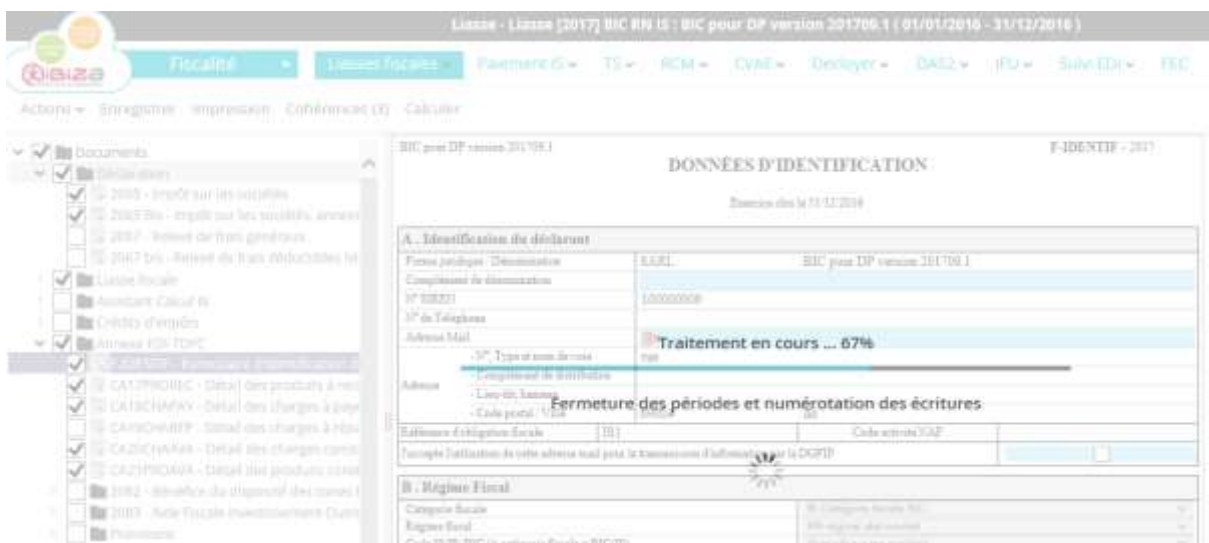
Liasse - Liasse [2017] BIC RN IS : BIC pour DP version 201709.1 ( 01/01/2016 - 31/12/2016 )

Ibiza

Fiscalité ▾ Liasses fiscales ▾ Paiement IS ▾ TS ▾ RCM ▾ CVAE ▾ Decloyer ▾ DAS2 ▾ IFU ▾ Suivi EDI ▾ FEC

Actions ▾ Enregistrer Impression Cohérences (X) Calculer

Documents
Déclarations
2065 - Impôt sur les sociétés
2065 bis - Impôt sur les sociétés, annexe
2067 - Relevé de frais généraux
2067 bis - Relevé de frais déductibles
Liasse fiscale
Assistant Calcul IS
Crédits d'impôts
Annexe EDI-TDFC
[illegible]
CA17PRODEC - Détail des produits à rec
CA19CHAPAY - Détail des charges à paye
CA19CHARFP - Détail des charges à répa
CA20CHARAA - Détail des charges const
CA21PRODAA - Détail des produits const
2082 - Bénéfice du dispositif des zones
2083 - Aide fiscale investissement Outre
Provisions

BIC pour DP version 201709.1

F-IDENTIF - 2017

DONNÉES D'IDENTIFICATION

Exercice clos le 31/12/2016

A - Identification du déclarant

| Forme juridique / Dénomination | EARL | BIC pour DP version 201709.1 |
|---|---|---|
| Complément de dénomination | | |
| N° SIREN | 100000008 | |
| N° de Téléphone | | |
| Adresse Mail | | |

Adresse
- N°, Type et nom de voie
- Complément de distribution
- Lieu-dit, hameau
- Code postal / Ville

Référence d'obligation fiscale | IS1 | Code activité NAF

J'accepte l'utilisation de cette adresse mail pour la transmission d'informations par la DGFIP

Traitement en cours ... 67%

Fermeture des périodes et numérotation des écritures

B - Régime Fiscal

Catégorie fiscale
Régime fiscal